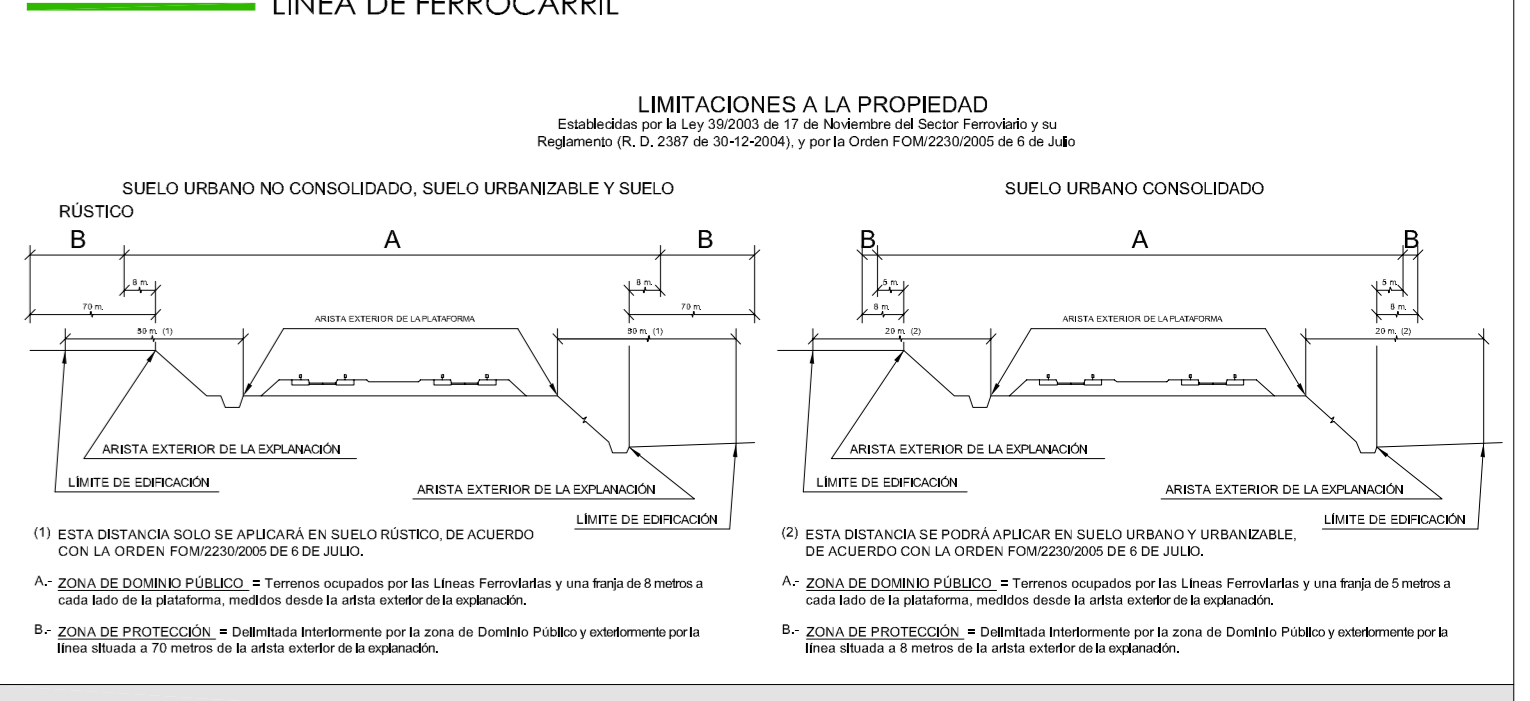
LÍNEA DE FERROCARRIL

LIMITACIONES A LA PROPIEDAD
Establecidas por la Ley 39/2003 de 17 de Noviembre del Sector Ferroviario y su Reglamento (R. D. 2387 de 30-12-2004), y por la Orden FOM/2230/2005 de 6 de Julio

SUELO URBANO NO CONSOLIDADO, SUELO URBANIZABLE Y SUELO RÚSTICO

B A B

8 m. 70 m. 50 m. (1) ARISTA EXTERIOR DE LA PLATAFORMA 8 m. 70 m. 50 m. (1)

ARISTA EXTERIOR DE LA EXPLANACIÓN
LÍMITE DE EDIFICACIÓN
ARISTA EXTERIOR DE LA EXPLANACIÓN
LÍMITE DE EDIFICACIÓN

(1) ESTA DISTANCIA SOLO SE APLICARÁ EN SUELO RÚSTICO, DE ACUERDO CON LA ORDEN FOM/2230/2005 DE 6 DE JULIO.

A.- ZONA DE DOMINIO PÚBLICO = Terrenos ocupados por las Líneas Ferroviarias y una franja de 8 metros a cada lado de la plataforma, medidos desde la arista exterior de la explanación.

B.- ZONA DE PROTECCIÓN = Delimitada interiormente por la zona de Dominio Público y exteriormente por la línea situada a 70 metros de la arista exterior de la explanación.

SUELO URBANO CONSOLIDADO

B A B

5 m. 8 m. 20 m. (2) ARISTA EXTERIOR DE LA PLATAFORMA 5 m. 8 m. 20 m. (2)

ARISTA EXTERIOR DE LA EXPLANACIÓN
LÍMITE DE EDIFICACIÓN
ARISTA EXTERIOR DE LA EXPLANACIÓN
LÍMITE DE EDIFICACIÓN

(2) ESTA DISTANCIA SE PODRÁ APLICAR EN SUELO URBANO Y URBANIZABLE, DE ACUERDO CON LA ORDEN FOM/2230/2005 DE 6 DE JULIO.

A.- ZONA DE DOMINIO PÚBLICO = Terrenos ocupados por las Líneas Ferroviarias y una franja de 5 metros a cada lado de la plataforma, medidos desde la arista exterior de la explanación.

B.- ZONA DE PROTECCIÓN = Delimitada interiormente por la zona de Dominio Público y exteriormente por la línea situada a 8 metros de la arista exterior de la explanación.